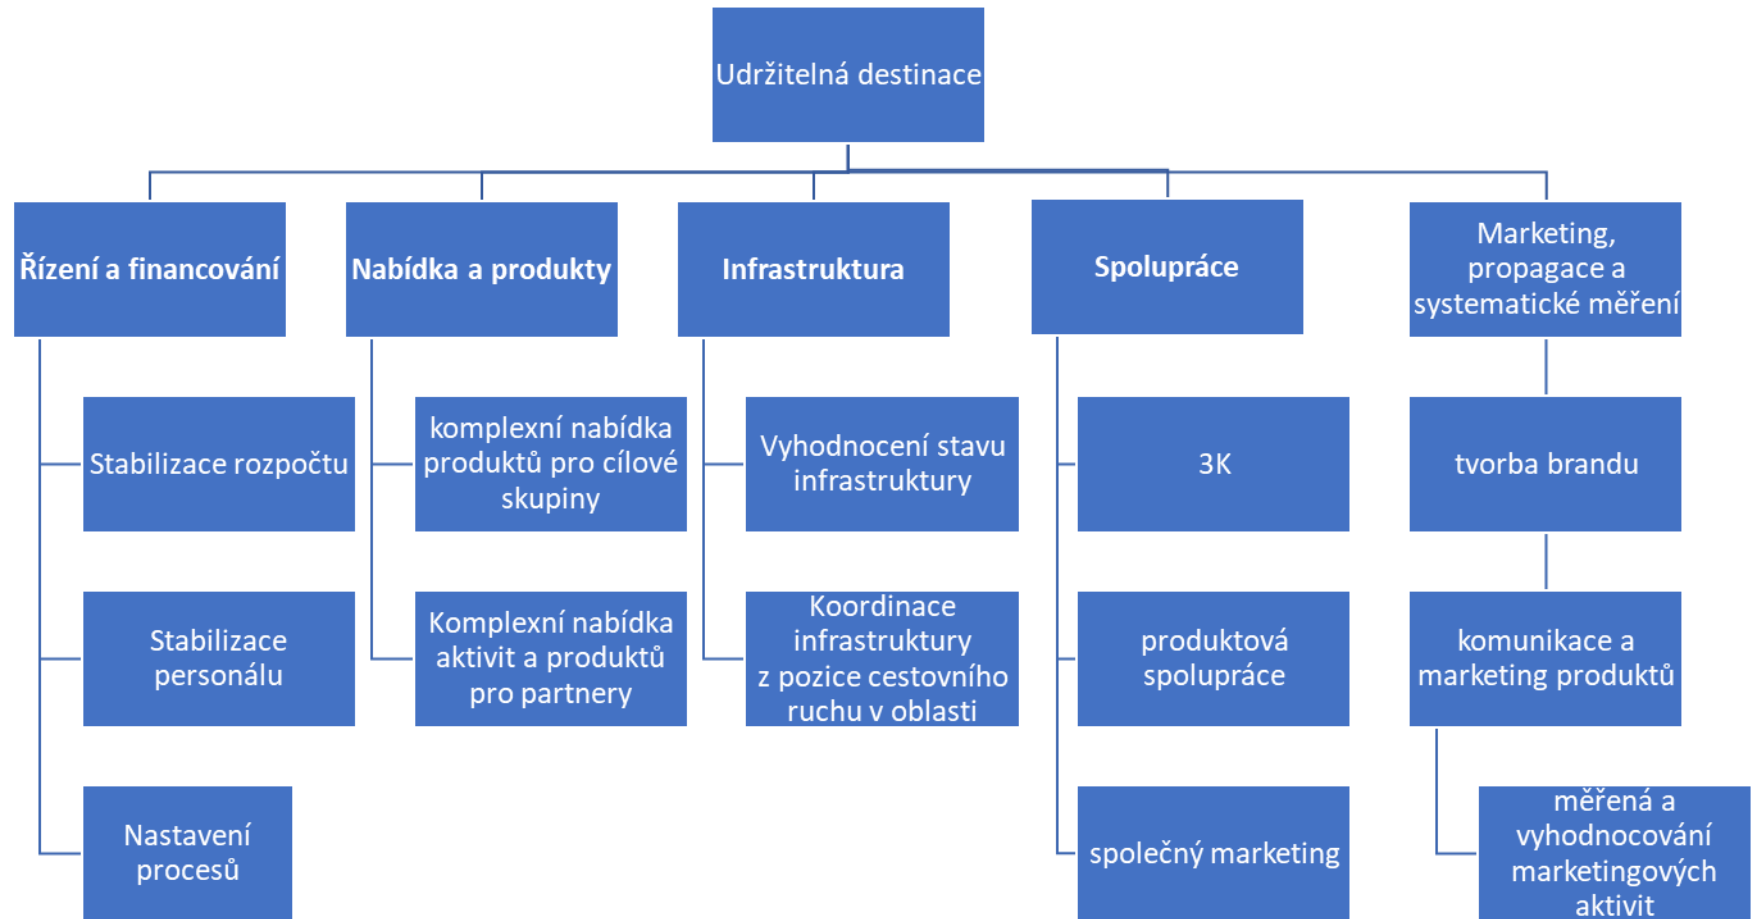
Udržitelná destinace

Řízení a financování

Stabilizace rozpočtu

Stabilizace personálu

Nastavení procesů

Nabídka a produkty

komplexní nabídka produktů pro cílové skupiny

Komplexní nabídka aktivit a produktů pro partnery

Infrastruktura

Vyhodnocení stavu infrastruktury

Koordinace infrastruktury z pozice cestovního ruchu v oblasti

Spolupráce

3K

produktová spolupráce

společný marketing

Marketing, propagace a systematické měření

tvorba brandu

komunikace a marketing produktů

měřená a vyhodnocování marketingových aktivit